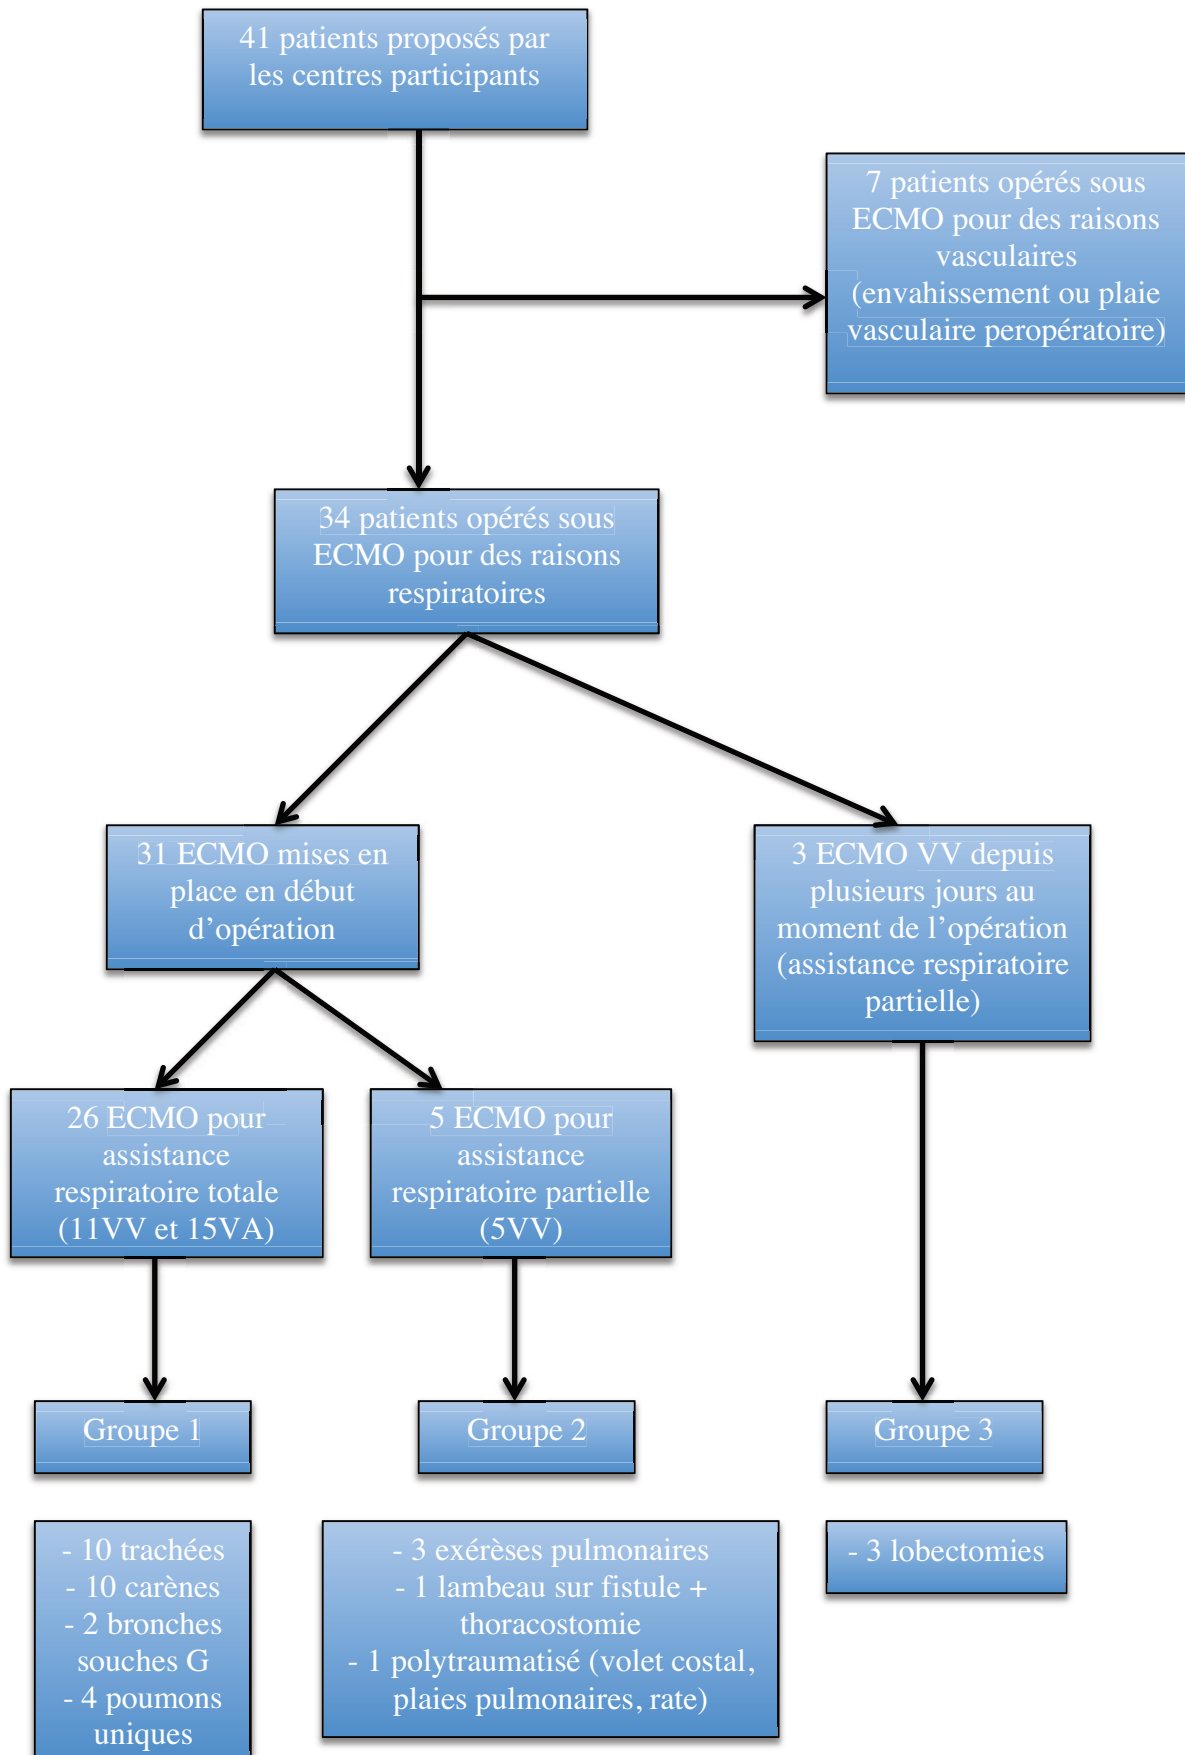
41 patients proposés par les centres participants

7 patients opérés sous ECMO pour des raisons vasculaires (envahissement ou plaie vasculaire peropératoire)

34 patients opérés sous ECMO pour des raisons respiratoires

31 ECMO mises en place en début d'opération

3 ECMO VV depuis plusieurs jours au moment de l'opération (assistance respiratoire partielle)

26 ECMO pour assistance respiratoire totale (11VV et 15VA)

5 ECMO pour assistance respiratoire partielle (5VV)

Groupe 1

Groupe 2

Groupe 3

- 10 trachées
- 10 carènes
- 2 bronches souches G
- 4 poumons uniques

- 3 exérèses pulmonaires
- 1 lambeau sur fistule + thoracostomie
- 1 polytraumatisé (volet costal, plaies pulmonaires, rate)

- 3 lobectomies